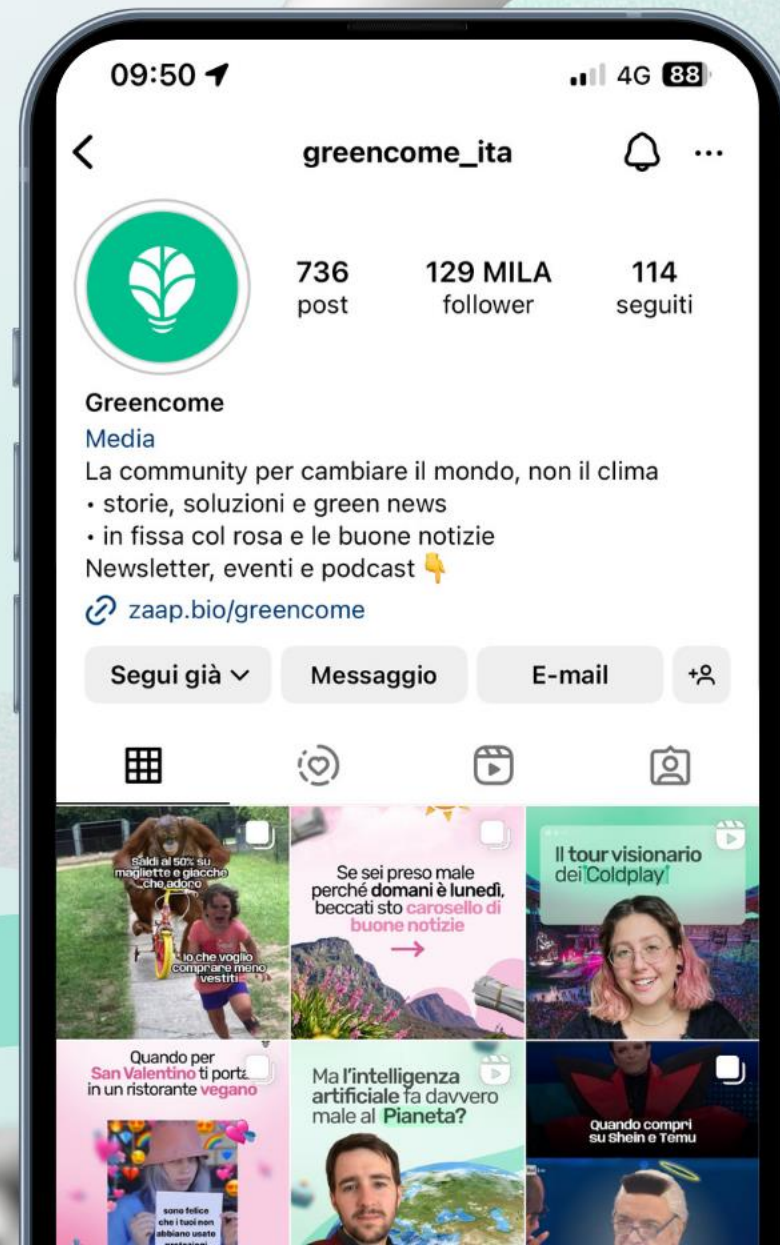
09:50

4G 88

greencome_ita

736
post

129 MILA
follower

114
seguiti

Greencome
Media
La community per cambiare il mondo, non il clima
• storie, soluzioni e green news
• in fissa col rosa e le buone notizie
Newsletter, eventi e podcast 👇
zaap.bio/greencome

Segui già

Messaggio

E-mail

Saldi al 50% su magliette e giacche che adoro

io che voglio comprare meno vestiti

Se sei preso male perché domani è lunedì, beccati sto carosello di buone notizie

Il tour visionario dei Coldplay

Quando per San Valentino ti porta in un ristorante vegano

sono felice che i tuoi non abbiano usate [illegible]

Ma l'intelligenza artificiale fa davvero male al Pianeta?

Quando compri su Shein e Temu